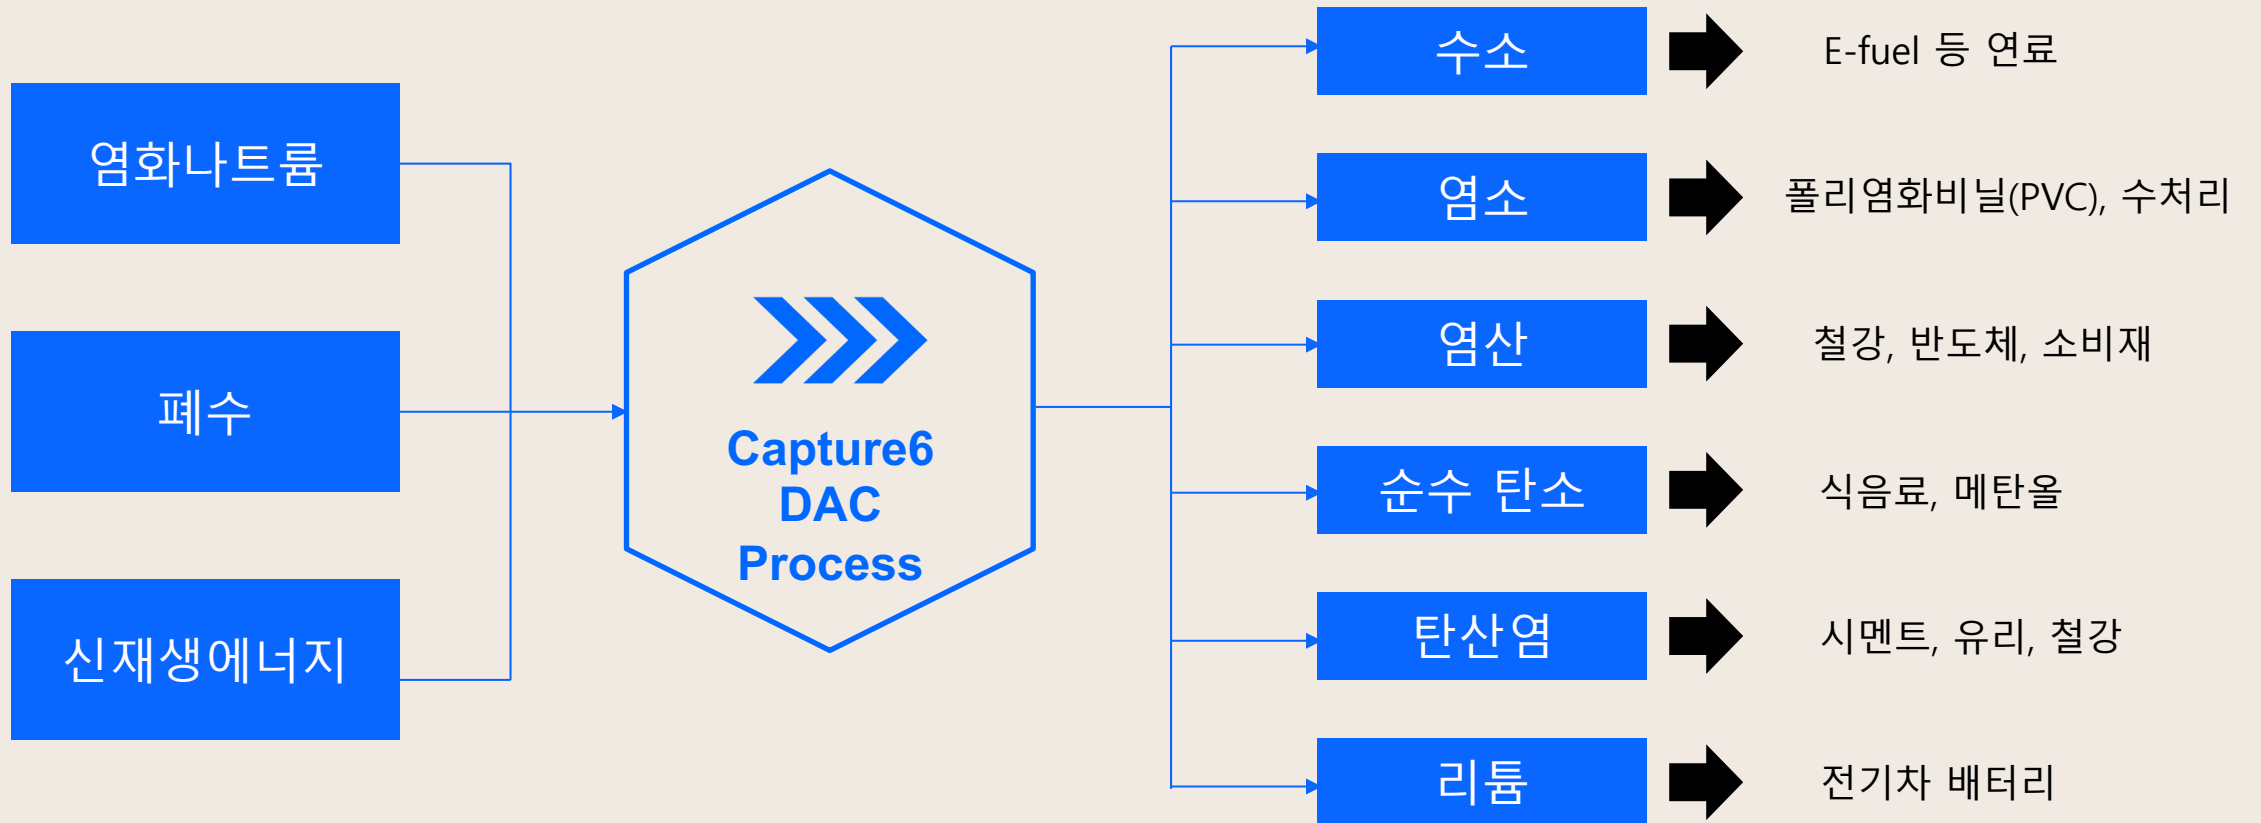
염화나트륨

폐수

신재생에너지

Capture6
DAC
Process

수소

E-fuel 등 연료

염소

폴리염화비닐(PVC), 수처리

염산

철강, 반도체, 소비재

순수 탄소

식음료, 메탄올

탄산염

시멘트, 유리, 철강

리튬

전기차 배터리